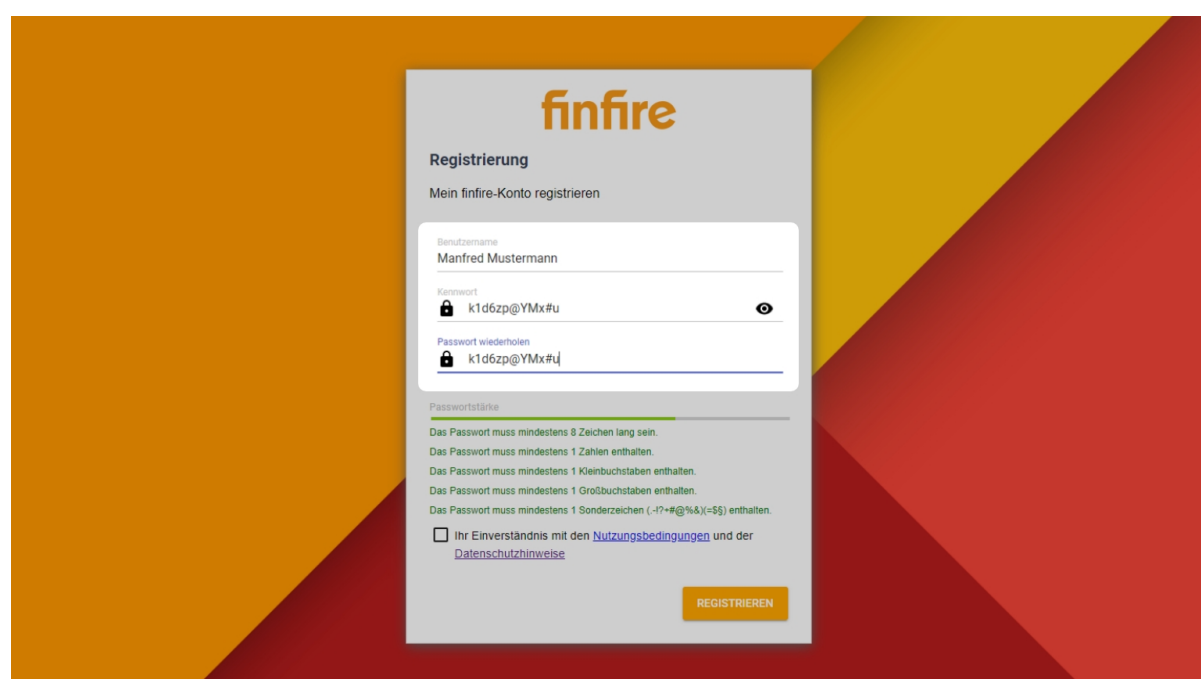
finfire

Registrierung

Mein finfire-Konto registrieren

Benutzername
Manfred Mustermann

Kennwort
k1d6zp@YMx#u

Passwort wiederholen
k1d6zp@YMx#u

Passwortstärke

Das Passwort muss mindestens 8 Zeichen lang sein.
Das Passwort muss mindestens 1 Zahlen enthalten.
Das Passwort muss mindestens 1 Kleinbuchstaben enthalten.
Das Passwort muss mindestens 1 Großbuchstaben enthalten.
Das Passwort muss mindestens 1 Sonderzeichen (.-!?+#@%&)(=$§) enthalten.

Ihr Einverständnis mit den Nutzungsbedingungen und der Datenschutzhinweise

REGISTRIEREN